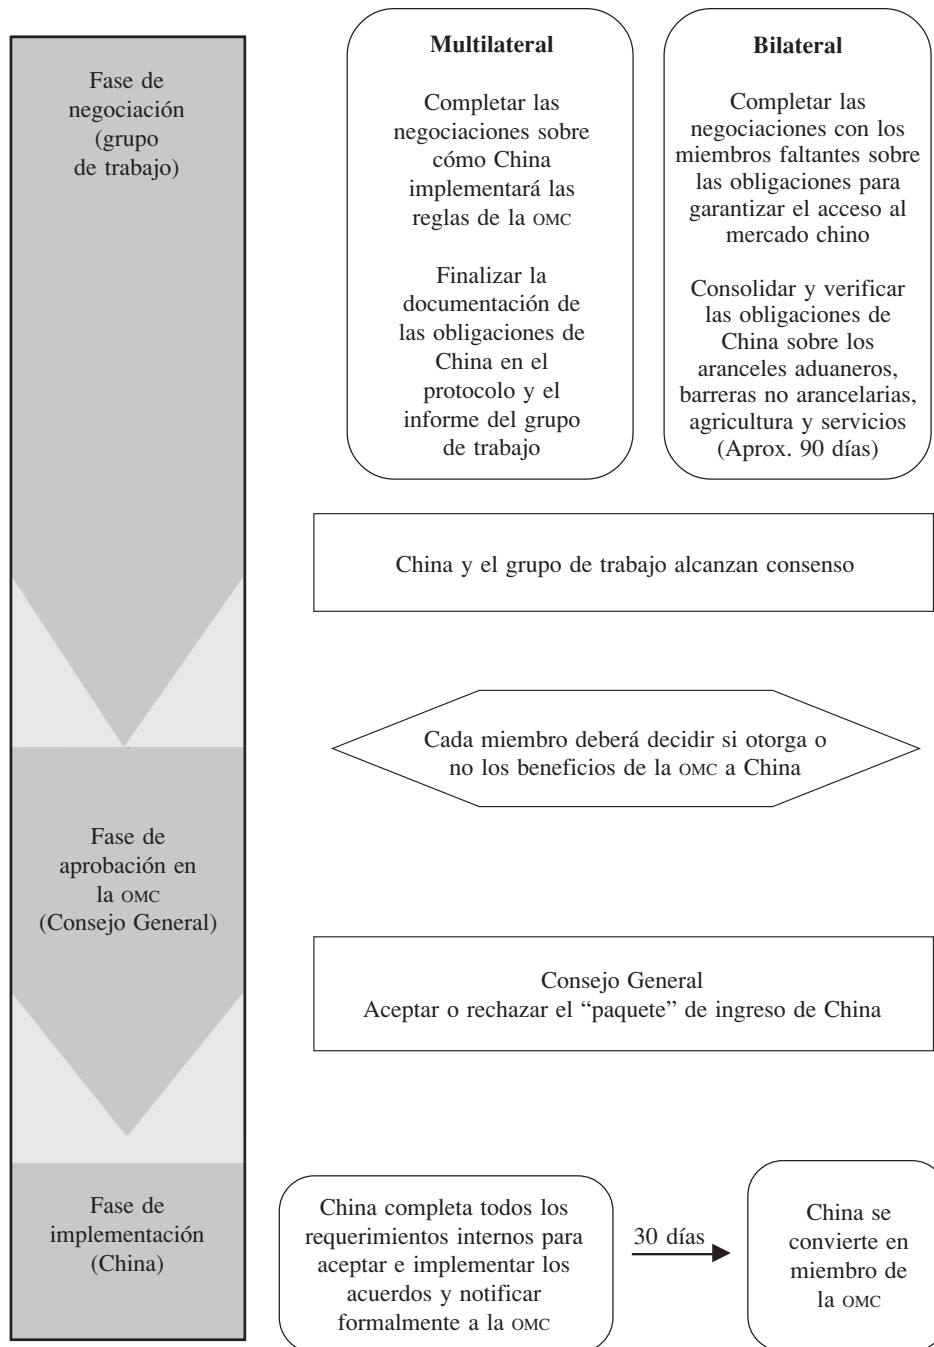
Fase de negociación (grupo de trabajo)

Multilateral

Completar las negociaciones sobre cómo China implementará las reglas de la OMC

Finalizar la documentación de las obligaciones de China en el protocolo y el informe del grupo de trabajo

Bilateral

Completar las negociaciones con los miembros faltantes sobre las obligaciones para garantizar el acceso al mercado chino

Consolidar y verificar las obligaciones de China sobre los aranceles aduaneros, barreras no arancelarias, agricultura y servicios (Aprox. 90 días)

China y el grupo de trabajo alcanzan consenso

Cada miembro deberá decidir si otorga o no los beneficios de la OMC a China

Fase de aprobación en la OMC (Consejo General)

Consejo General
Aceptar o rechazar el "paquete" de ingreso de China

Fase de implementación (China)

China completa todos los requerimientos internos para aceptar e implementar los acuerdos y notificar formalmente a la OMC

30 días

China se convierte en miembro de la OMC